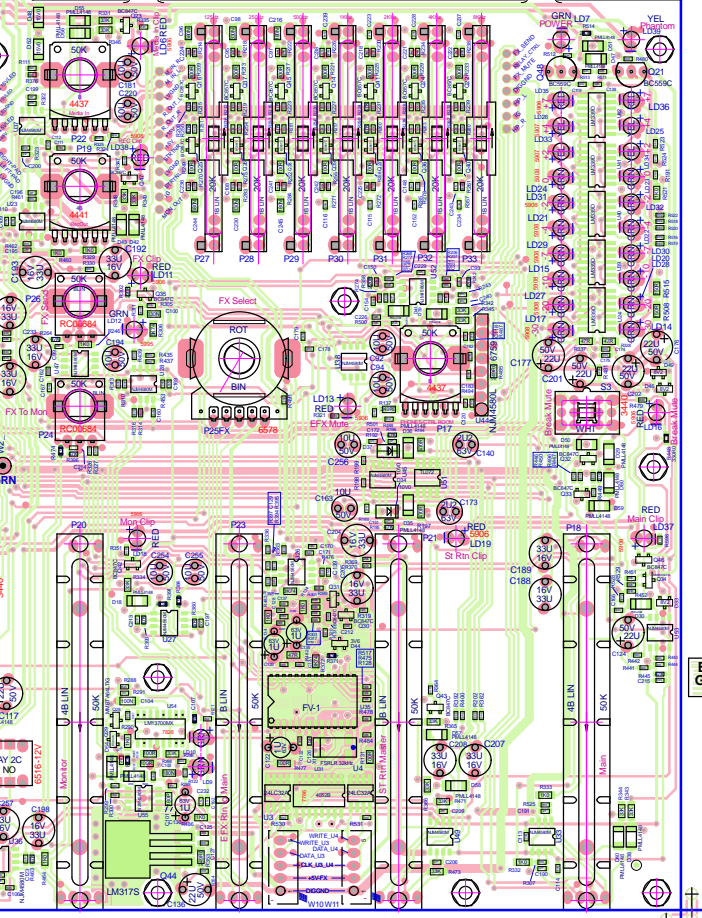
50K
4437
P22
P19
4441
C192
33U
16V
FX Clip
RED
LD11
P26
RC0684
GRN
LD12
C194
50K
FX To Mon
RC0684
P24
FX Select
ROT
BIN
P25FX
6578
LD13
RED
EFX Mute
50K
4437
P17
NJM4580L
U44
C256
C140
C163
10U
C173
RED
LD19
P21
St Rtn Clip
5906
GRN
POWER
LD7
YEL
Phantom
Q21
BC559C
Q48
LD36
LD25
LD24
LD31
LD21
LD29
LD15
LD27
LD17
LD14
C177
22U
50V
C201
S3
Break Mute
Break Mute
LD16
RED
Main Clip
LD37
P18
C189
C188
33U
16V
C207
P27
P28
P29
P30
P31
P32
P33
20K
B LIN
P20
Mon Clip
C254
C255
P23
48 LIN
50K
Monitor
B LIN
50K
EFX Rtn Main
FV-1
B LIN
50K
ST Rtn Master
48 LIN
50K
Main
LM317S
Q44
C117
5516-12V
NO
C198
33U
16V
C136
22U
50V
WRITE_U4
WRITE_U3
DATA_U4
DATA_U3
CLK_U3_U4
+5VFX
DGGND
W10W11
U3
U4